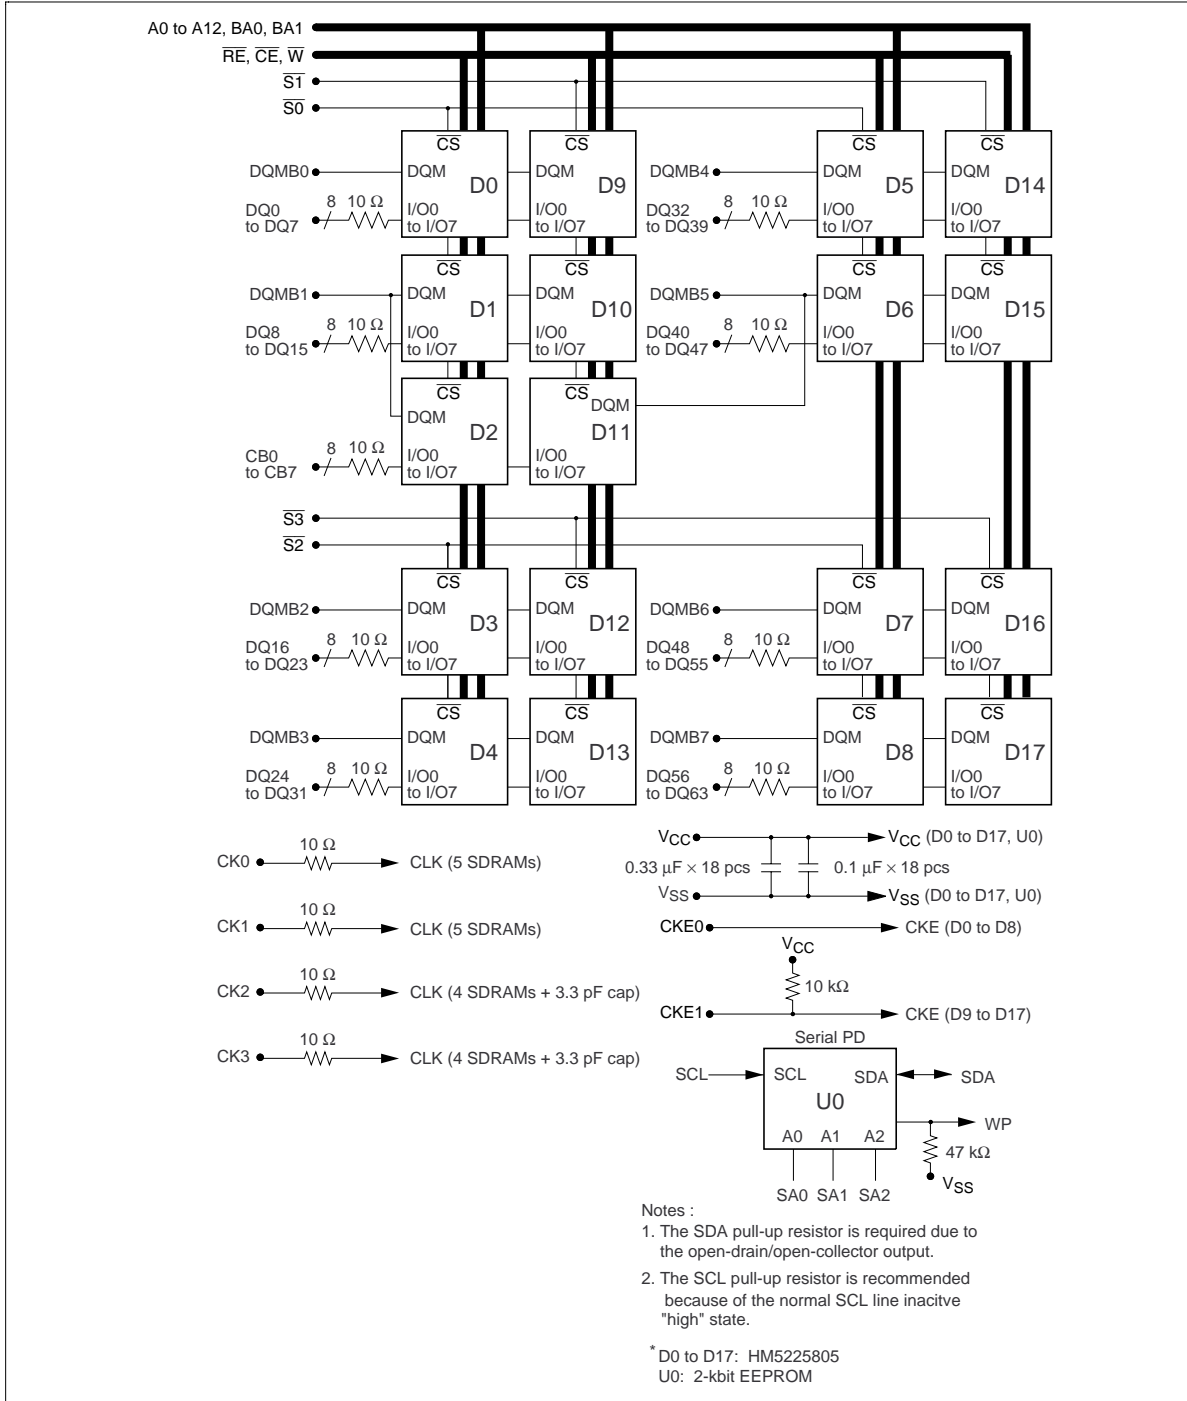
A0 to A12, BA0, BA1
$\overline{RE}$, $\overline{CE}$, $\overline{W}$
$\overline{S1}$
$\overline{S0}$

$\overline{CS}$
DQMB0
DQM
D0
DQ0 to DQ7
8
10 Ω
I/O0 to I/O7

$\overline{CS}$
DQM
D9
I/O0 to I/O7

DQMB4
$\overline{CS}$
DQM
D5
DQ32 to DQ39
8
10 Ω
I/O0 to I/O7

$\overline{CS}$
DQM
D14
I/O0 to I/O7

$\overline{CS}$
DQMB1
DQM
D1
DQ8 to DQ15
8
10 Ω
I/O0 to I/O7

$\overline{CS}$
DQM
D10
I/O0 to I/O7

DQMB5
$\overline{CS}$
DQM
D6
DQ40 to DQ47
8
10 Ω
I/O0 to I/O7

$\overline{CS}$
DQM
D15
I/O0 to I/O7

$\overline{CS}$
DQM
D2
CB0 to CB7
8
10 Ω
I/O0 to I/O7

$\overline{CS}$
DQM
D11
I/O0 to I/O7

$\overline{S3}$
$\overline{S2}$

$\overline{CS}$
DQMB2
DQM
D3
DQ16 to DQ23
8
10 Ω
I/O0 to I/O7

$\overline{CS}$
DQM
D12
I/O0 to I/O7

DQMB6
$\overline{CS}$
DQM
D7
DQ48 to DQ55
8
10 Ω
I/O0 to I/O7

$\overline{CS}$
DQM
D16
I/O0 to I/O7

$\overline{CS}$
DQMB3
DQM
D4
DQ24 to DQ31
8
10 Ω
I/O0 to I/O7

$\overline{CS}$
DQM
D13
I/O0 to I/O7

DQMB7
$\overline{CS}$
DQM
D8
DQ56 to DQ63
8
10 Ω
I/O0 to I/O7

$\overline{CS}$
DQM
D17
I/O0 to I/O7

CK0 10 Ω CLK (5 SDRAMs)
CK1 10 Ω CLK (5 SDRAMs)
CK2 10 Ω CLK (4 SDRAMs + 3.3 pF cap)
CK3 10 Ω CLK (4 SDRAMs + 3.3 pF cap)

$V_{CC}$ → $V_{CC}$ (D0 to D17, U0)
0.33 μF × 18 pcs
0.1 μF × 18 pcs
$V_{SS}$ → $V_{SS}$ (D0 to D17, U0)
CKE0 → CKE (D0 to D8)
$V_{CC}$
10 kΩ
CKE1 → CKE (D9 to D17)

Serial PD
SCL
SCL
SDA
SDA
U0
WP
A0 A1 A2
47 kΩ
$V_{SS}$
SA0 SA1 SA2

Notes :
1. The SDA pull-up resistor is required due to the open-drain/open-collector output.
2. The SCL pull-up resistor is recommended because of the normal SCL line inacitve "high" state.

* D0 to D17: HM5225805
U0: 2-kbit EEPROM